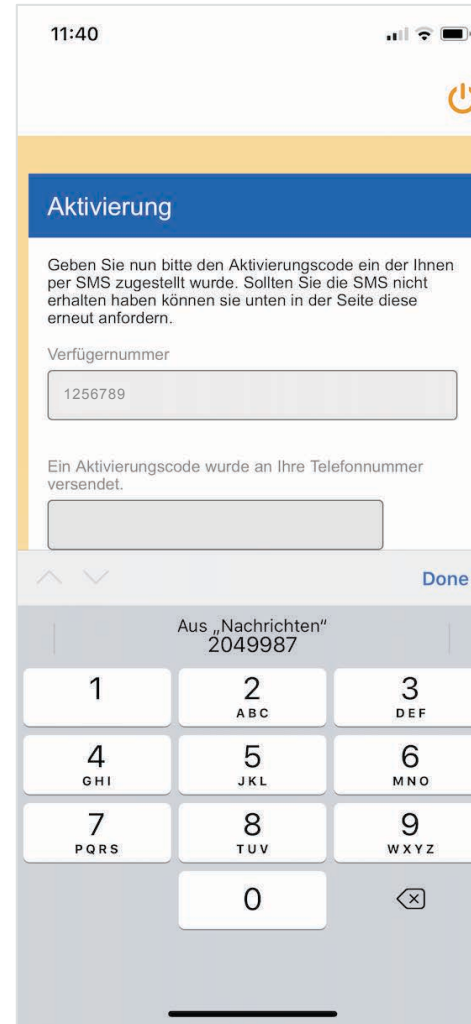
11:40

Aktivierung

Geben Sie nun bitte den Aktivierungscode ein der Ihnen per SMS zugestellt wurde. Sollten Sie die SMS nicht erhalten haben können sie unten in der Seite diese erneut anfordern.

Verfügernummer

1256789

Ein Aktivierungscode wurde an Ihre Telefonnummer versendet.

Done

Aus „Nachrichten"
2049987

1
2 ABC
3 DEF
4 GHI
5 JKL
6 MNO
7 PQRS
8 TUV
9 WXYZ
0